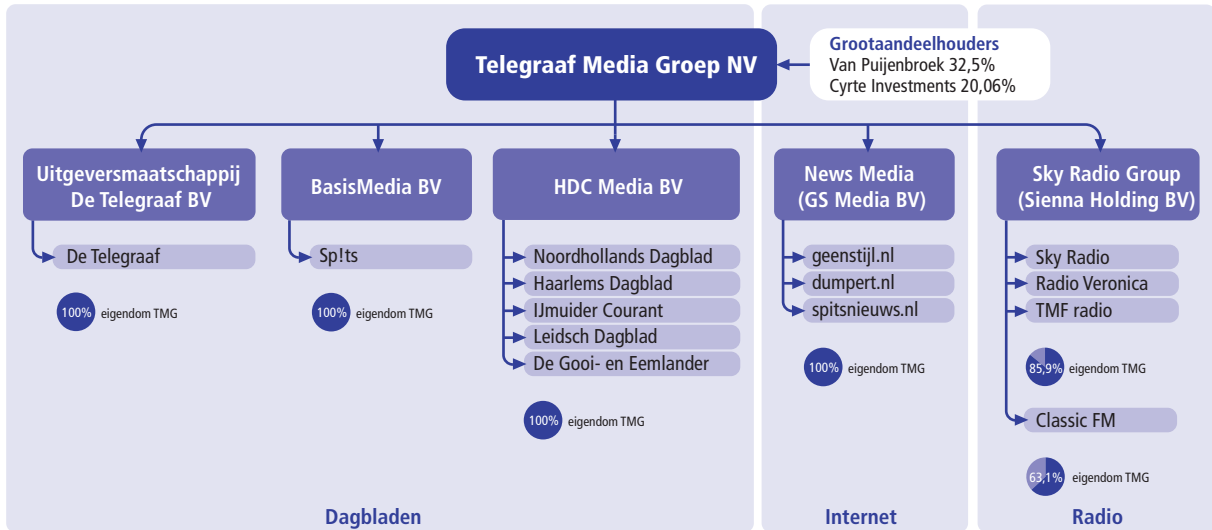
Telegraaf Media Groep NV

Grootaandeelhouders
Van Puijenbroek 32,5%
Cyrte Investments 20,06%

Uitgeversmaatschappij De Telegraaf BV

De Telegraaf

100% eigendom TMG

BasisMedia BV

Sp!ts

100% eigendom TMG

HDC Media BV

Noordhollands Dagblad
Haarlems Dagblad
IJmuider Courant
Leidsch Dagblad
De Gooi- en Eemlander

100% eigendom TMG

Dagbladen

News Media (GS Media BV)

geenstijl.nl
dumpert.nl
spitsnieuws.nl

100% eigendom TMG

Internet

Sky Radio Group (Sienna Holding BV)

Sky Radio
Radio Veronica
TMF radio

85,9% eigendom TMG

Classic FM

63,1% eigendom TMG

Radio